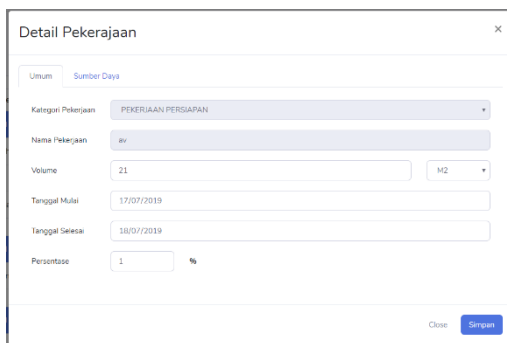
Detail Pekerajaan

×

Umum | Sumber Daya

| | |
|---|---|
| Kategori Pekerjaan | PEKERJAAN PERSIAPAN ▾ |
| Nama Pekerjaan | av |
| Volume | 21 | M2 ▾ |
| Tanggal Mulai | 17/07/2019 |
| Tanggal Selesai | 18/07/2019 |
| Persentase | 1 % |

Close Simpan